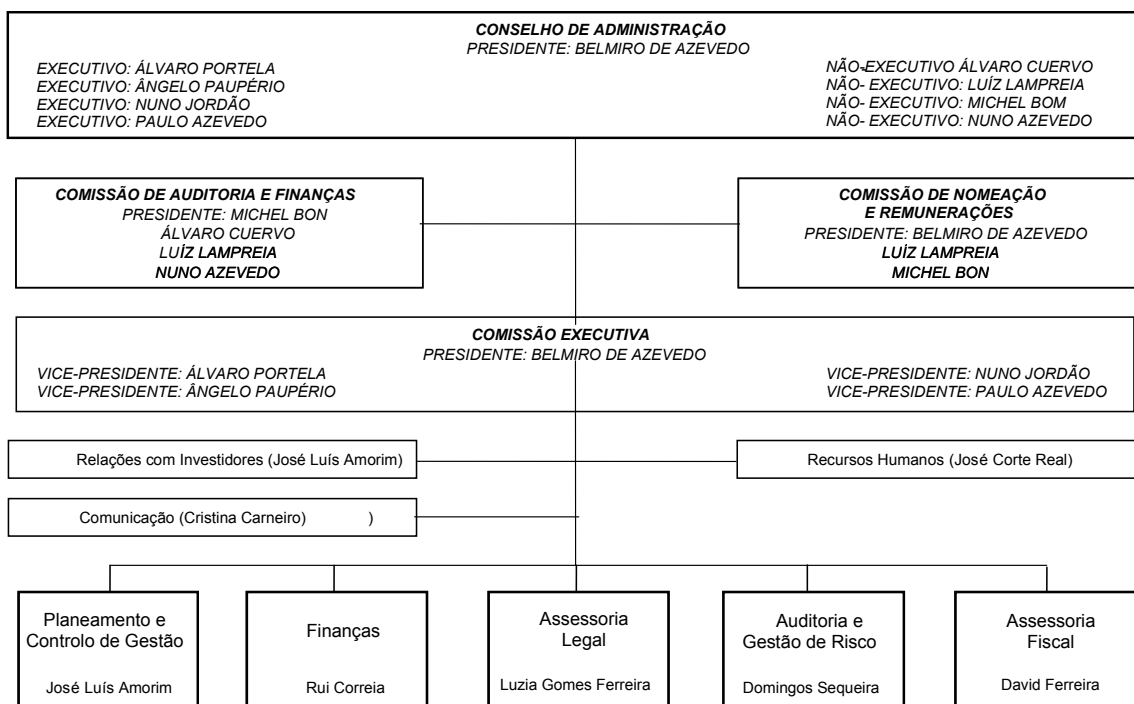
CONSELHO DE ADMINISTRAÇÃO
PRESIDENTE: BELMIRO DE AZEVEDO

EXECUTIVO: ÁLVARO PORTELA
EXECUTIVO: ÂNGELO PAUPÉRIO
EXECUTIVO: NUNO JORDÃO
EXECUTIVO: PAULO AZEVEDO

NÃO-EXECUTIVO ÁLVARO CUERVO
NÃO- EXECUTIVO: LUÍZ LAMPREIA
NÃO- EXECUTIVO: MICHEL BOM
NÃO- EXECUTIVO: NUNO AZEVEDO

COMISSÃO DE AUDITORIA E FINANÇAS
PRESIDENTE: MICHEL BON
ÁLVARO CUERVO
LUÍZ LAMPREIA
NUNO AZEVEDO

COMISSÃO DE NOMEAÇÃO E REMUNERAÇÕES
PRESIDENTE: BELMIRO DE AZEVEDO
LUÍZ LAMPREIA
MICHEL BON

COMISSÃO EXECUTIVA
PRESIDENTE: BELMIRO DE AZEVEDO

VICE-PRESIDENTE: ÁLVARO PORTELA
VICE-PRESIDENTE: ÂNGELO PAUPÉRIO

VICE-PRESIDENTE: NUNO JORDÃO
VICE-PRESIDENTE: PAULO AZEVEDO

Relações com Investidores (José Luís Amorim)

Recursos Humanos (José Corte Real)

Comunicação (Cristina Carneiro) )

Planeamento e Controlo de Gestão
José Luís Amorim

Finanças
Rui Correia

Assessoria Legal
Luzia Gomes Ferreira

Auditoria e Gestão de Risco
Domingos Sequeira

Assessoria Fiscal
David Ferreira